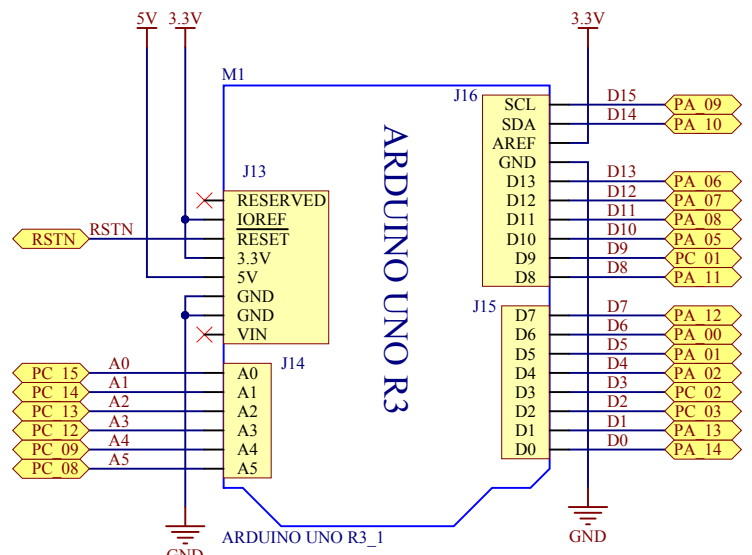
5V 3.3V

3.3V

M1

J16

ARDUINO UNO R3

J13

RESERVED
IOREF
RESET
3.3V
5V
GND
GND
VIN

RSTN
RSTN

J14

A0
A1
A2
A3
A4
A5

PC_15 A0
PC_14 A1
PC_13 A2
PC_12 A3
PC_09 A4
PC_08 A5

SCL D15 PA_09
SDA D14 PA_10
AREF
GND
D13 D13 PA_06
D12 D12 PA_07
D11 D11 PA_08
D10 D10 PA_05
D9 D9 PC_01
D8 D8 PA_11

J15

D7 D7 PA_12
D6 D6 PA_00
D5 D5 PA_01
D4 D4 PA_02
D3 D3 PC_02
D2 D2 PC_03
D1 D1 PA_13
D0 D0 PA_14

GND

ARDUINO UNO R3_1

GND